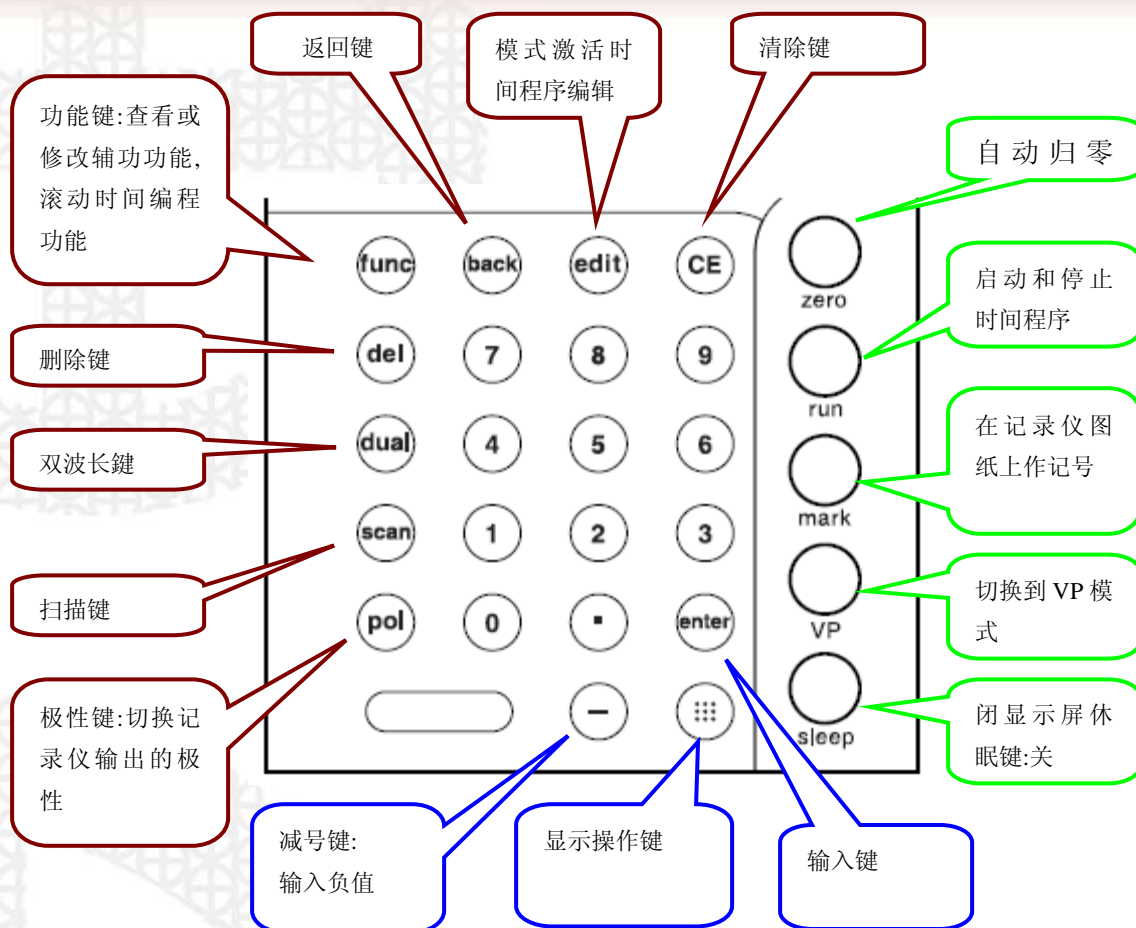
返回键

模式激活时间程序编辑

清除键

功能键:查看或修改辅功功能,滚动时间编程功能

自动归零

func back edit CE

zero

启动和停止时间程序

del 7 8 9

删除键

run

在记录仪图纸上作记号

dual 4 5 6

双波长键

mark

scan 1 2 3

切换到VP模式

扫描键

pol 0 · enter

VP

极性键:切换记录仪输出的极性

闭显示屏休眠键:关

sleep

减号键:输入负值

显示操作键

输入键